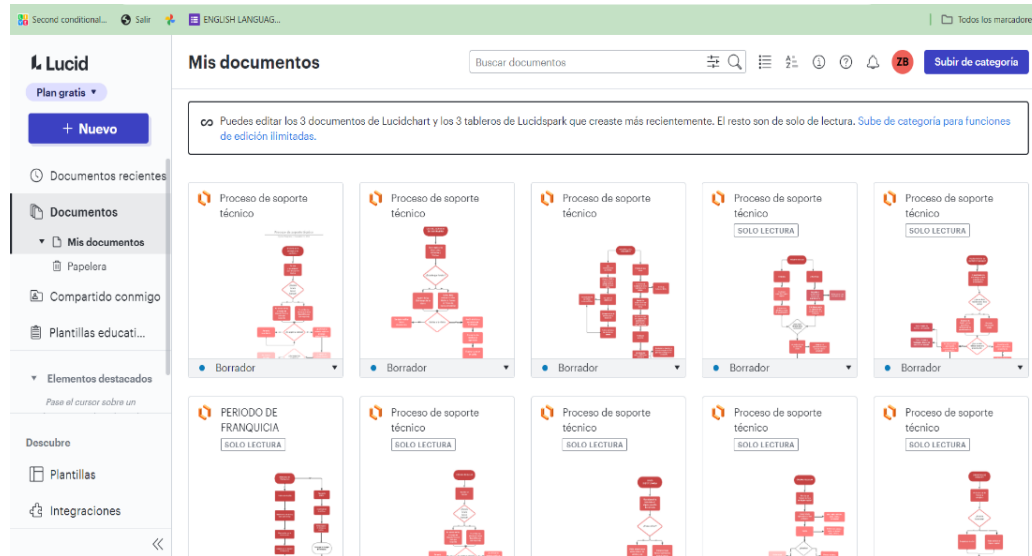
Second conditional... Salir ENGLISH LANGUAG... Todos los marcadores

Lucid
Plan gratis
+ Nuevo
Documentos recientes
Documentos
Mis documentos
Papelera
Compartido conmigo
Plantillas educati...
Elementos destacados
Pase el cursor sobre un
Descubre
Plantillas
Integraciones

Mis documentos
Buscar documentos
ZB
Subir de categoría

Puedes editar los 3 documentos de Lucidchart y los 3 tableros de Lucidspark que creaste más recientemente. El resto son de solo de lectura. Sube de categoría para funciones de edición ilimitadas.

Proceso de soporte técnico
Borrador

Proceso de soporte técnico
Borrador

Proceso de soporte técnico
Borrador

Proceso de soporte técnico
SOLO LECTURA
Borrador

Proceso de soporte técnico
SOLO LECTURA
Borrador

PERIODO DE FRANQUICIA
SOLO LECTURA

Proceso de soporte técnico
SOLO LECTURA

Proceso de soporte técnico
SOLO LECTURA

Proceso de soporte técnico
SOLO LECTURA

Proceso de soporte técnico
SOLO LECTURA